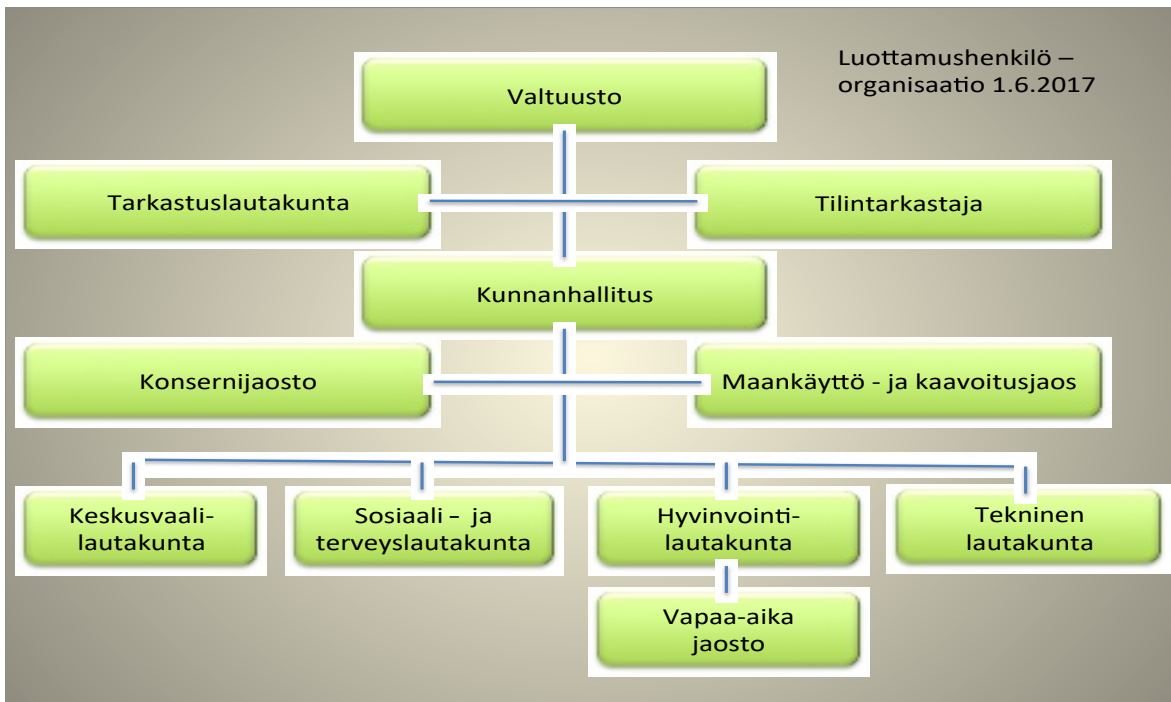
Luottamushenkilö – organisaatio 1.6.2017

Valtuusto

Tarkastuslautakunta

Tilintarkastaja

Kunnanhallitus

Konsernijaosto

Maankäyttö - ja kaavoitusjaos

Keskusvaalilautakunta

Sosiaali – ja terveyslautakunta

Hyvinvointilautakunta

Tekninen lautakunta

Vapaa-aika jaosto